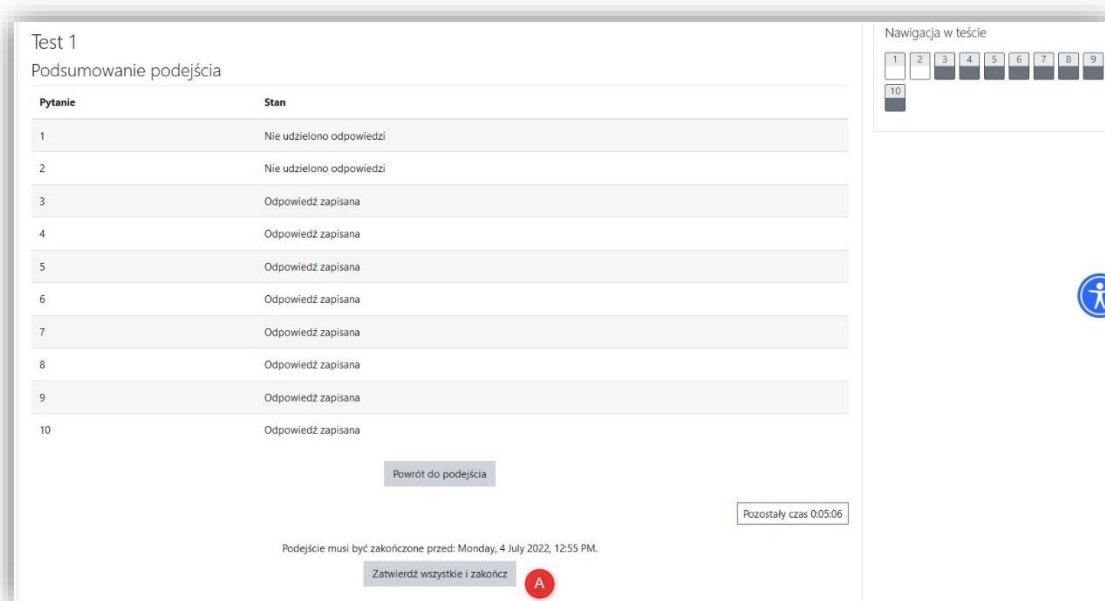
Test 1

Podsumowanie podejścia

| Pytanie | Stan |
|---|---|
| 1 | Nie udzielono odpowiedzi |
| 2 | Nie udzielono odpowiedzi |
| 3 | Odpowiedź zapisana |
| 4 | Odpowiedź zapisana |
| 5 | Odpowiedź zapisana |
| 6 | Odpowiedź zapisana |
| 7 | Odpowiedź zapisana |
| 8 | Odpowiedź zapisana |
| 9 | Odpowiedź zapisana |
| 10 | Odpowiedź zapisana |

Powrót do podejścia

Pozostały czas 0:05:06

Podejście musi być zakończone przed: Monday, 4 July 2022, 12:55 PM.

Zatwierdź wszystkie i zakończ

A

Nawigacja w teście

1 2 3 4 5 6 7 8 9 10